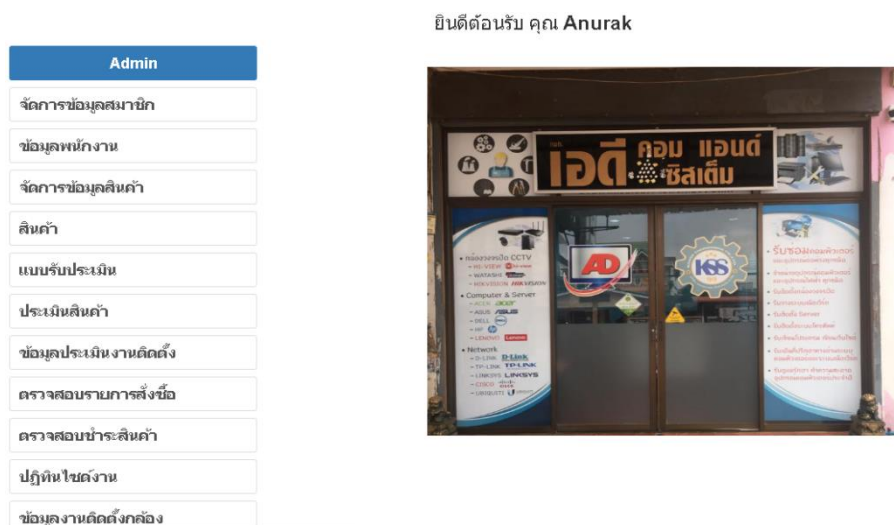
ยินดีต้อนรับ คุณ Anurak

Admin

จัดการข้อมูลสมาชิก

ข้อมูลพนักงาน

จัดการข้อมูลสินค้า

สินค้า

แบบรับประเมิน

ประเมินสินค้า

ข้อมูลประเมินงานติดตั้ง

ตรวจสอบรายการสั่งซื้อ

ตรวจสอบชำระสินค้า

ปฏิทินใช้งาน

ข้อมูลงานติดตั้งกล้อง

เอดี คอม แอนด์ ซิสเต็ม

AD

KSS

กล้องวงจรปิด CCTV

Computer & Server

Network

รับซ่อมคอมพิวเตอร์